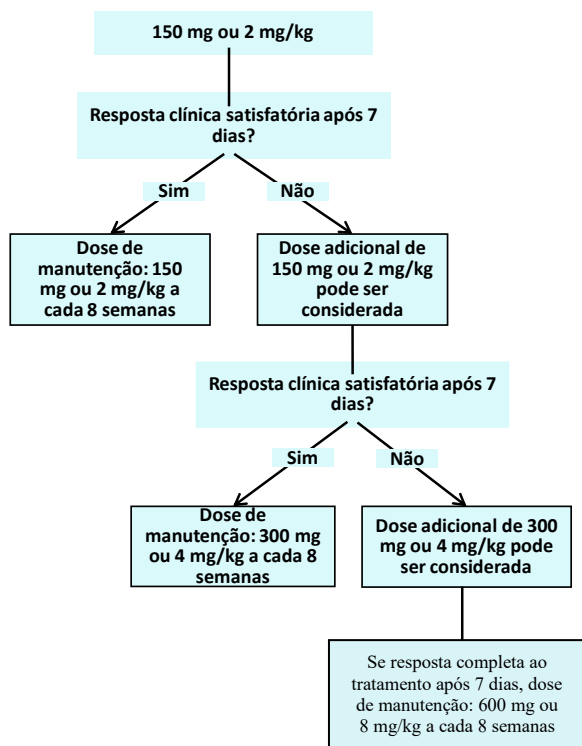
150 mg ou 2 mg/kg

Resposta clínica satisfatória após 7 dias?

Sim

Não

Dose de manutenção: 150 mg ou 2 mg/kg a cada 8 semanas

Dose adicional de 150 mg ou 2 mg/kg pode ser considerada

Resposta clínica satisfatória após 7 dias?

Sim

Não

Dose de manutenção: 300 mg ou 4 mg/kg a cada 8 semanas

Dose adicional de 300 mg ou 4 mg/kg pode ser considerada

Se resposta completa ao tratamento após 7 dias, dose de manutenção: 600 mg ou 8 mg/kg a cada 8 semanas